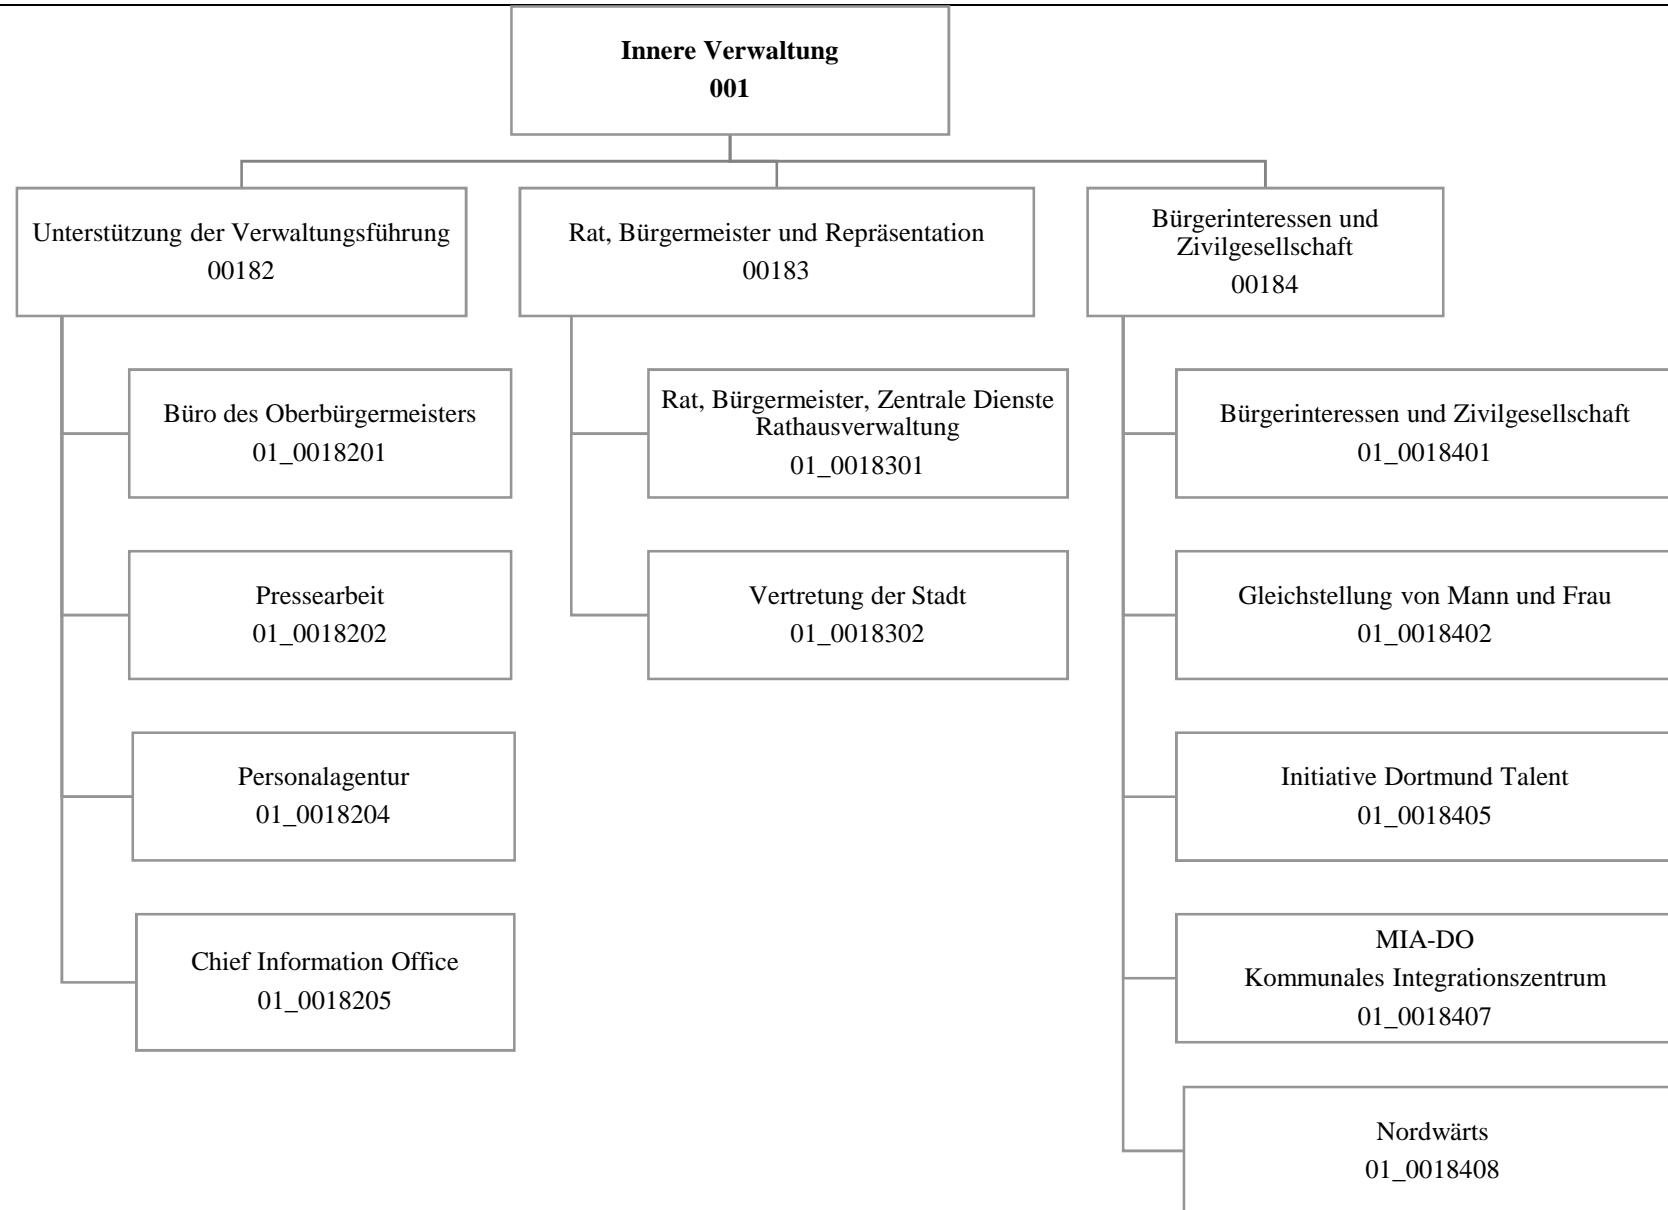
**Innere Verwaltung**
**001**

Unterstützung der Verwaltungsführung
00182

Büro des Oberbürgermeisters
01_0018201

Pressearbeit
01_0018202

Personalagentur
01_0018204

Chief Information Office
01_0018205

Rat, Bürgermeister und Repräsentation
00183

Rat, Bürgermeister, Zentrale Dienste Rathausverwaltung
01_0018301

Vertretung der Stadt
01_0018302

Bürgerinteressen und Zivilgesellschaft
00184

Bürgerinteressen und Zivilgesellschaft
01_0018401

Gleichstellung von Mann und Frau
01_0018402

Initiative Dortmund Talent
01_0018405

MIA-DO
Kommunales Integrationszentrum
01_0018407

Nordwärts
01_0018408